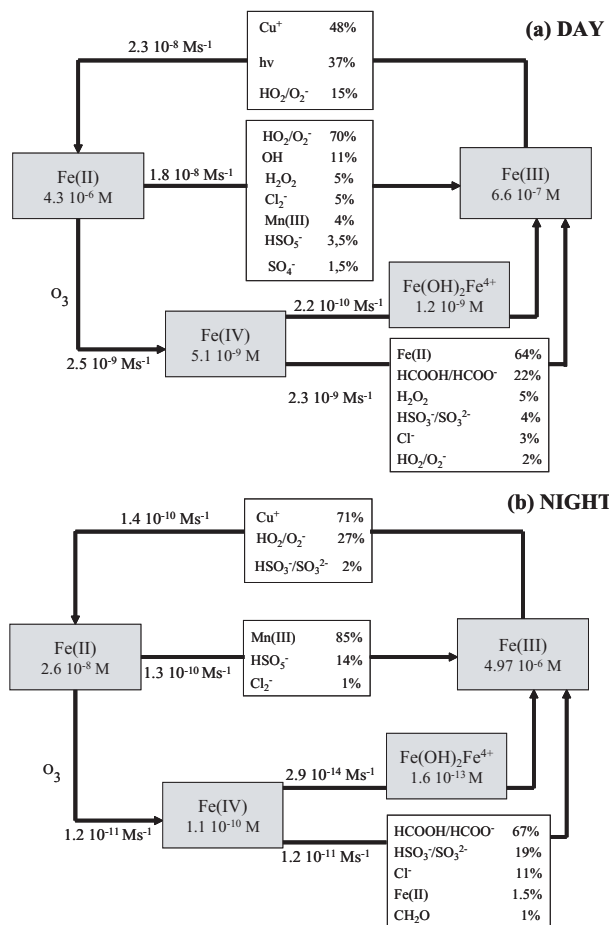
(a) DAY

2.3 $10^{-8}$ Ms$^{-1}$

| | |
|---|---|
| Cu$^+$ | 48% |
| hv | 37% |
| HO$_2$/O$_2^-$ | 15% |

Fe(II)
4.3 $10^{-6}$ M

1.8 $10^{-8}$ Ms$^{-1}$

| | |
|---|---|
| HO$_2$/O$_2^-$ | 70% |
| OH | 11% |
| H$_2$O$_2$ | 5% |
| Cl$_2^-$ | 5% |
| Mn(III) | 4% |
| HSO$_5^-$ | 3,5% |
| SO$_4^-$ | 1,5% |

Fe(III)
6.6 $10^{-7}$ M

Fe(OH)$_2$Fe$^{4+}$
1.2 $10^{-9}$ M

O$_3$

2.2 $10^{-10}$ Ms$^{-1}$

Fe(IV)
5.1 $10^{-9}$ M

2.5 $10^{-9}$ Ms$^{-1}$

2.3 $10^{-9}$ Ms$^{-1}$

| | |
|---|---|
| Fe(II) | 64% |
| HCOOH/HCOO$^-$ | 22% |
| H$_2$O$_2$ | 5% |
| HSO$_3^-$/SO$_3^{2-}$ | 4% |
| Cl$^-$ | 3% |
| HO$_2$/O$_2^-$ | 2% |

(b) NIGHT

1.4 $10^{-10}$ Ms$^{-1}$

| | |
|---|---|
| Cu$^+$ | 71% |
| HO$_2$/O$_2^-$ | 27% |
| HSO$_3^-$/SO$_3^{2-}$ | 2% |

Fe(II)
2.6 $10^{-8}$ M

1.3 $10^{-10}$ Ms$^{-1}$

| | |
|---|---|
| Mn(III) | 85% |
| HSO$_5^-$ | 14% |
| Cl$_2^-$ | 1% |

Fe(III)
4.97 $10^{-6}$ M

Fe(OH)$_2$Fe$^{4+}$
1.6 $10^{-13}$ M

O$_3$

2.9 $10^{-14}$ Ms$^{-1}$

Fe(IV)
1.1 $10^{-10}$ M

1.2 $10^{-11}$ Ms$^{-1}$

1.2 $10^{-11}$ Ms$^{-1}$

| | |
|---|---|
| HCOOH/HCOO$^-$ | 67% |
| HSO$_3^-$/SO$_3^{2-}$ | 19% |
| Cl$^-$ | 11% |
| Fe(II) | 1.5% |
| CH$_2$O | 1% |